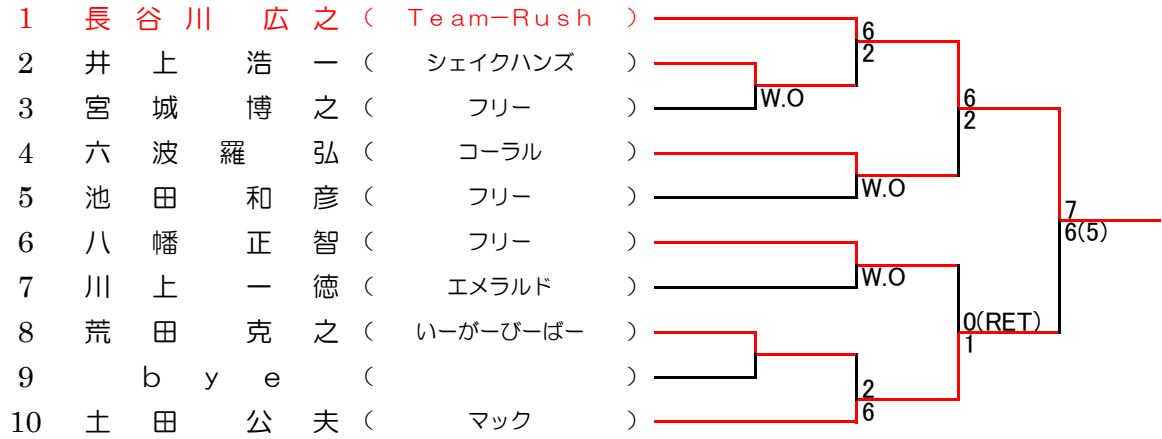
1 長谷川 広之（ Team−Rush ）
2 井上 浩一（ シェイクハンズ ）
3 宮城 博之（ フリー ）
4 六波羅 弘（ コーラル ）
5 池田 和彦（ フリー ）
6 八幡 正智（ フリー ）
7 川上 一徳（ エメラルド ）
8 荒田 克之（ いーがーびーばー ）
9 bye（ ）
10 土田 公夫（ マック ）

W.O
6
2
W.O
6
2
W.O
2
6
0(RET)
1
7
6(5)